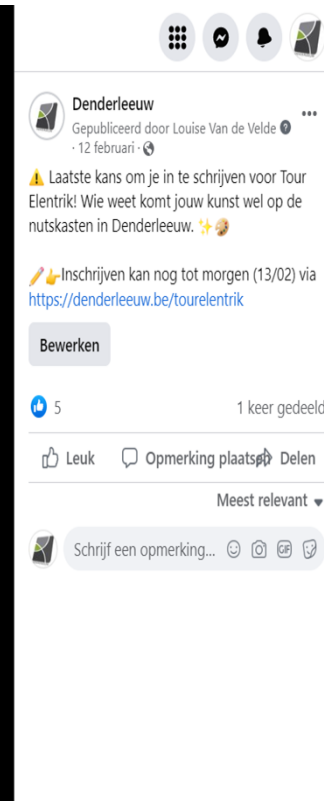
Denderleeuw
Gepubliceerd door Louise Van de Velde · 12 februari ·

⚠️ Laatste kans om je in te schrijven voor Tour Elentrik! Wie weet komt jouw kunst wel op de nutskasten in Denderleeuw. ✨🎨

✏️👉Inschrijven kan nog tot morgen (13/02) via https://denderleeuw.be/tourelentrik

Bewerken

5

1 keer gedeeld

Leuk

Opmerking plaatsen

Delen

Meest relevant

Schrijf een opmerking...